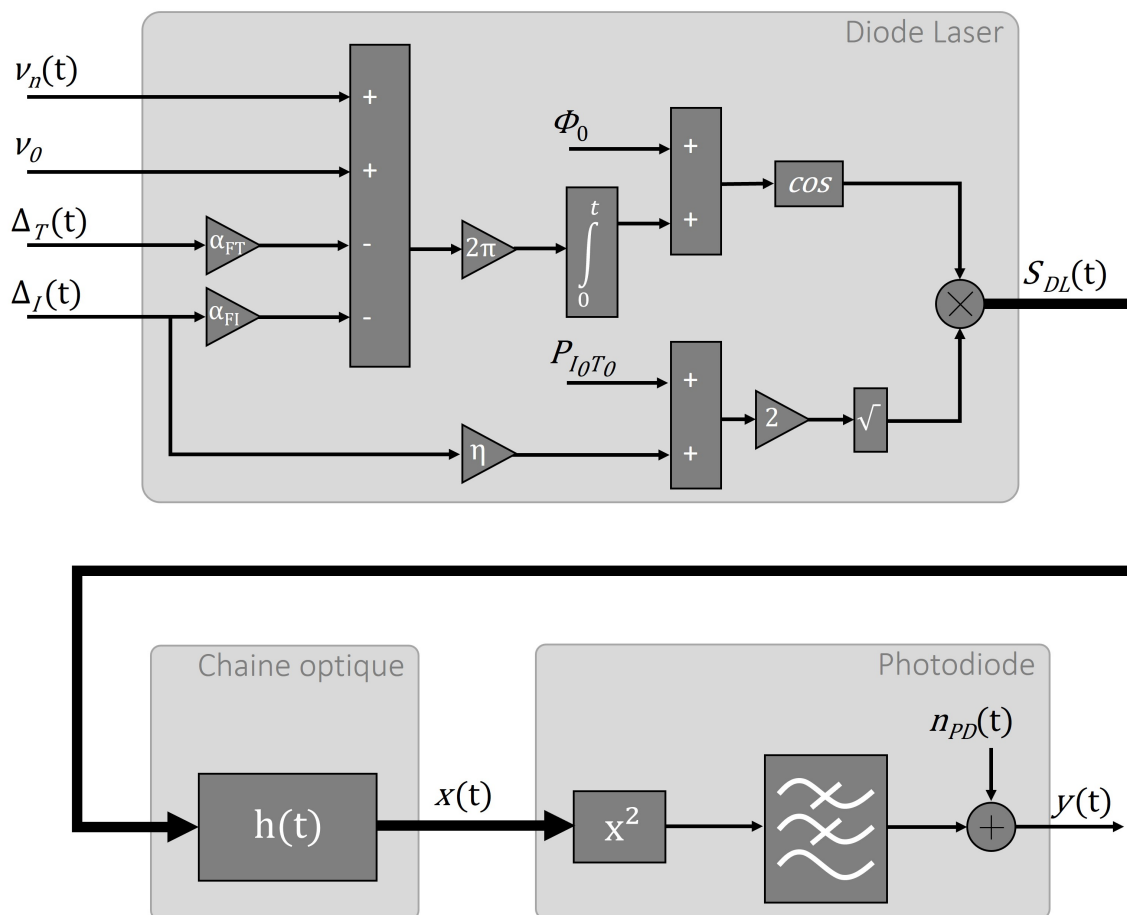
Diode Laser

$\nu_n(t)$

$\nu_0$

$\Delta_T(t)$

$\Delta_I(t)$

$\alpha_{FT}$

$\alpha_{FI}$

+
+
-
-

$2\pi$

$\int_0^t$

$\Phi_0$

+
+

$cos$

$S_{DL}(t)$

$P_{I_0T_0}$

+
+

2

$\sqrt{}$

$\eta$

Chaine optique

h(t)

$x(t)$

Photodiode

$x^2$

$n_{PD}(t)$

$y(t)$